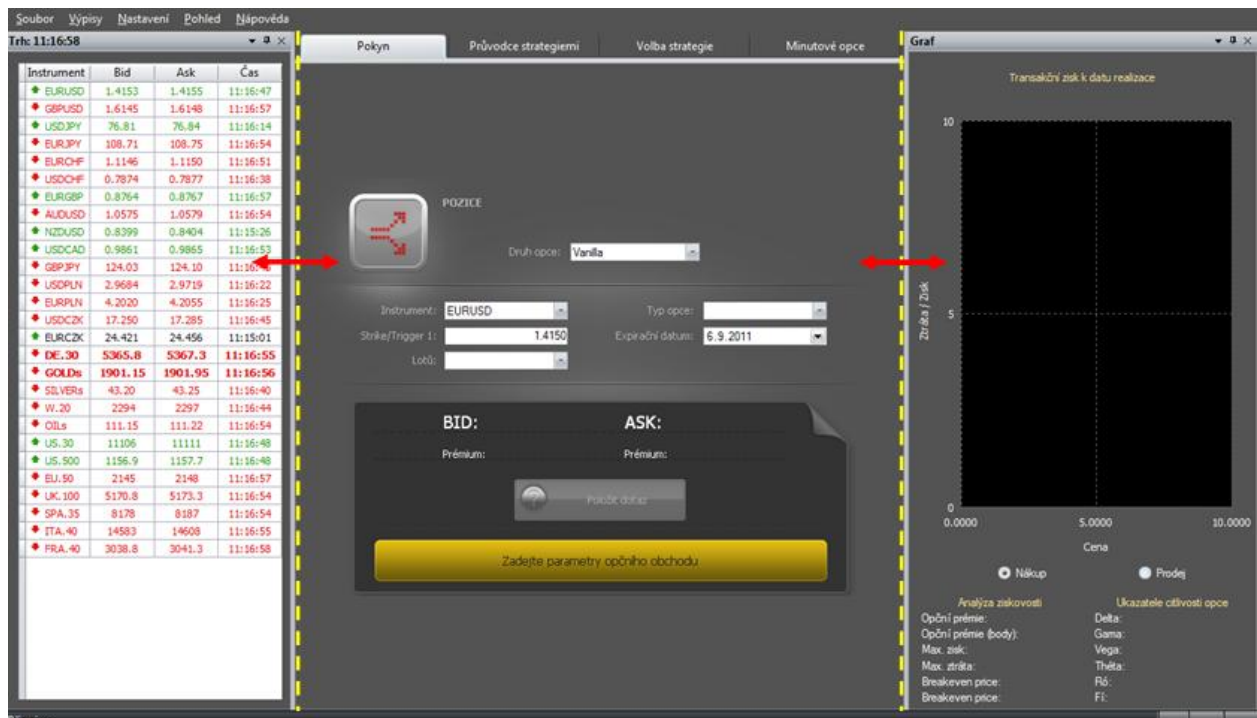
Soubor Výpisy Nastavení Pohled Nápověda

Trh: 11:16:58

| Instrument | Bid | Ask | Čas |
|---|---|---|---|
| EURUSD | 1.4153 | 1.4155 | 11:16:47 |
| GBPUSD | 1.6145 | 1.6148 | 11:16:57 |
| USDJPY | 76.81 | 76.84 | 11:16:14 |
| EURJPY | 108.71 | 108.75 | 11:16:54 |
| EURCHF | 1.1146 | 1.1150 | 11:16:51 |
| USDCHF | 0.7874 | 0.7877 | 11:16:38 |
| EURGBP | 0.8764 | 0.8767 | 11:16:57 |
| AUDUSD | 1.0575 | 1.0579 | 11:16:54 |
| NZDUSD | 0.8399 | 0.8404 | 11:15:26 |
| USDCAD | 0.9861 | 0.9865 | 11:16:53 |
| GBPJPY | 124.03 | 124.10 | 11:16:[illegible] |
| USDPLN | 2.9684 | 2.9719 | 11:16:22 |
| EURPLN | 4.2020 | 4.2055 | 11:16:25 |
| USDCZK | 17.250 | 17.285 | 11:16:45 |
| EURCZK | 24.421 | 24.456 | 11:15:01 |
| DE.30 | 5365.8 | 5367.3 | 11:16:55 |
| GOLDs | 1901.15 | 1901.95 | 11:16:56 |
| SILVERs | 43.20 | 43.25 | 11:16:40 |
| W.20 | 2294 | 2297 | 11:16:44 |
| OILs | 111.15 | 111.22 | 11:16:54 |
| US.30 | 11106 | 11111 | 11:16:48 |
| US.500 | 1156.9 | 1157.7 | 11:16:48 |
| EU.50 | 2145 | 2148 | 11:16:57 |
| UK.100 | 5170.8 | 5173.3 | 11:16:54 |
| SPA.35 | 8178 | 8187 | 11:16:54 |
| ITA.40 | 14583 | 14608 | 11:16:55 |
| FRA.40 | 3038.8 | 3041.3 | 11:16:58 |

Pokyn Průvodce strategiemi Volba strategie Minutové opce

POZICE

Druh opce: Vanilla

Instrument: EURUSD
Typ opce:
Strike/Trigger 1: 1.4150
Expirační datum: 6.9.2011
Lotů:

BID: ASK:
Prémium: Prémium:

Poslat dotaz

Zadejte parametry opčního obchodu

Graf

Transakční zisk k datu realizace

10
5
0
Ztráta / Zisk
0.0000 5.0000 10.0000
Cena

Nákup Prodej

Analýza ziskovosti
Opční prémie:
Opční prémie (body):
Max. zisk:
Max. ztráta:
Breakeven price:
Breakeven price:

Ukazatele citlivosti opce
Delta:
Gama:
Vega:
Théta:
Ró:
Fí: